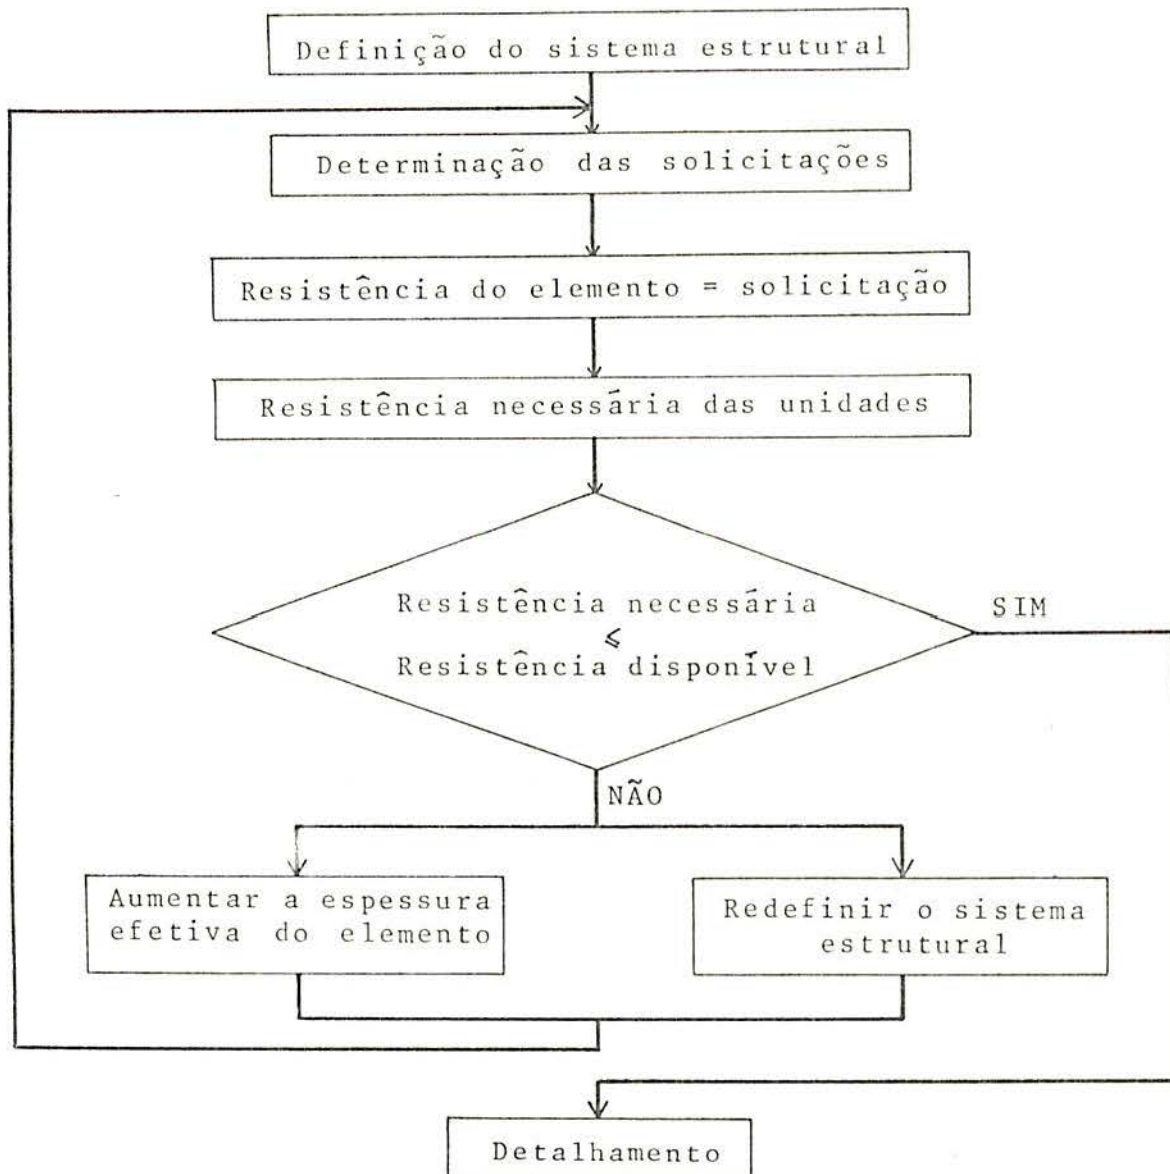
Definição do sistema estrutural

Determinação das solicitações

Resistência do elemento = solicitação

Resistência necessária das unidades

Resistência necessária
$\leq$
Resistência disponível

SIM

NÃO

Aumentar a espessura efetiva do elemento

Redefinir o sistema estrutural

Detalhamento